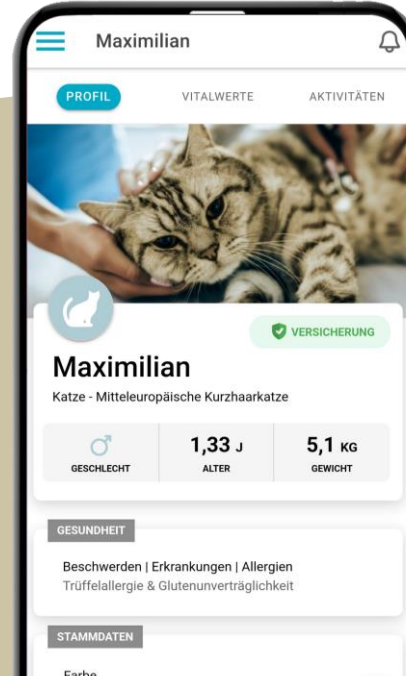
Maximilian

PROFIL VITALWERTE AKTIVITÄTEN

VERSICHERUNG

Maximilian

Katze - Mitteleuropäische Kurzhaarkatze

| ♂ | 1,33 J | 5,1 KG |
|---|---|---|
| GESCHLECHT | ALTER | GEWICHT |

GESUNDHEIT

Beschwerden | Erkrankungen | Allergien
Trüffelallergie & Glutenunverträglichkeit

STAMMDATEN

Farbe